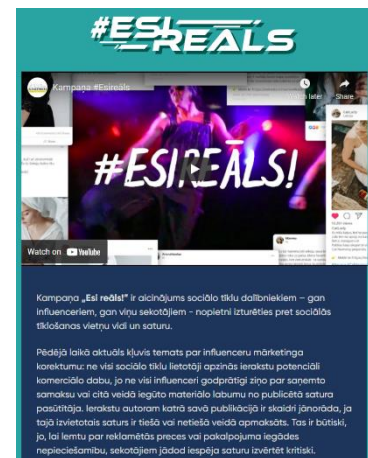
#ESI REALS

Kampaņa #Esireāls

Watch later

Share

#ESI REĀLS!

Watch on YouTube

Kampaņa „Esi reāls!" ir aicinājums sociālo tīklu dalībniekiem – gan influenceriem, gan viņu sekotājiem – nopietni izturēties pret sociālās tīklošanas vietņu vidū un saturu.

Pēdējā laikā aktuāls kļuvis temats par influenceru mārketinga korektumu: ne visi sociālo tīklu lietotāji apzinās ierakstu potenciāli komerciālo dabu, jo ne visi influenceri godprātīgi ziņo par saņemto samaksu vai citā veidā iegūto materiālo labumu no publicētā satura pasūtītāja. Ierakstu autoram katrā savā publikācijā ir skaidri jānorāda, ja tajā izvietotais saturs ir tiešā vai netiešā veidā apmaksāts. Tas ir būtiski, jo, lai lemtu par reklamētās preces vai pakalpojuma iegādes nepieciešamību, sekotājiem jādod iespēja saturu izvērtēt kritiski.